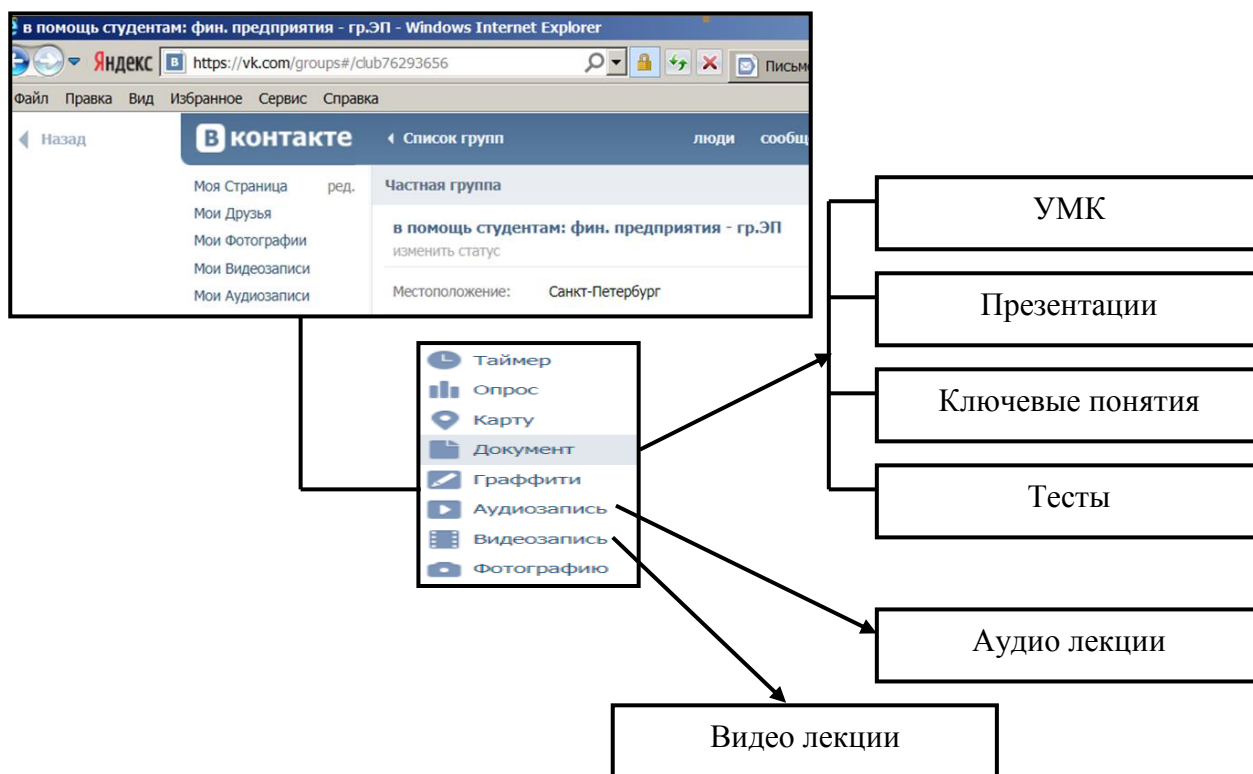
в помощь студентам: фин. предприятия - гр.ЭП - Windows Internet Explorer

Яндекс https://vk.com/groups#/club76293656 Письм

Файл Правка Вид Избранное Сервис Справка

Назад

В контакте

Список групп

люди сообщ

Моя Страница ред.
Мои Друзья
Мои Фотографии
Мои Видеозаписи
Мои Аудиозаписи

Частная группа

в помощь студентам: фин. предприятия - гр.ЭП
изменить статус

Местоположение: Санкт-Петербург

Таймер
Опрос
Карту
Документ
Граффити
Аудиозапись
Видеозапись
Фотографию

УМК

Презентации

Ключевые понятия

Тесты

Аудио лекции

Видео лекции